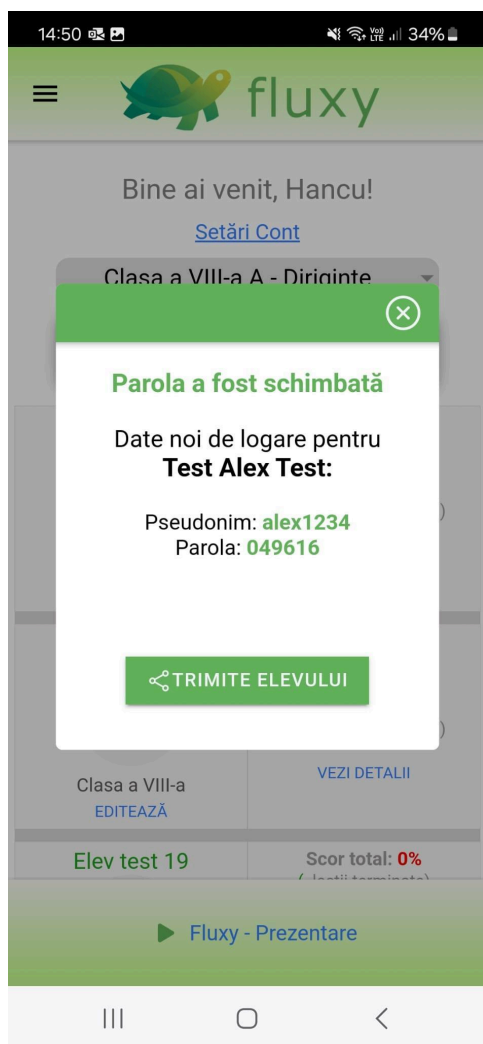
14:50

Vo)) LTE 34%

fluxy

Bine ai venit, Hancu!

Setări Cont

Clasa a VIII-a A - Diriginte

Parola a fost schimbată

Date noi de logare pentru **Test Alex Test:**

Pseudonim: alex1234
Parola: 049616

TRIMITE ELEVULUI

Clasa a VIII-a
EDITEAZĂ

VEZI DETALII

Elev test 19

Scor total: 0%
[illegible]

Fluxy - Prezentare